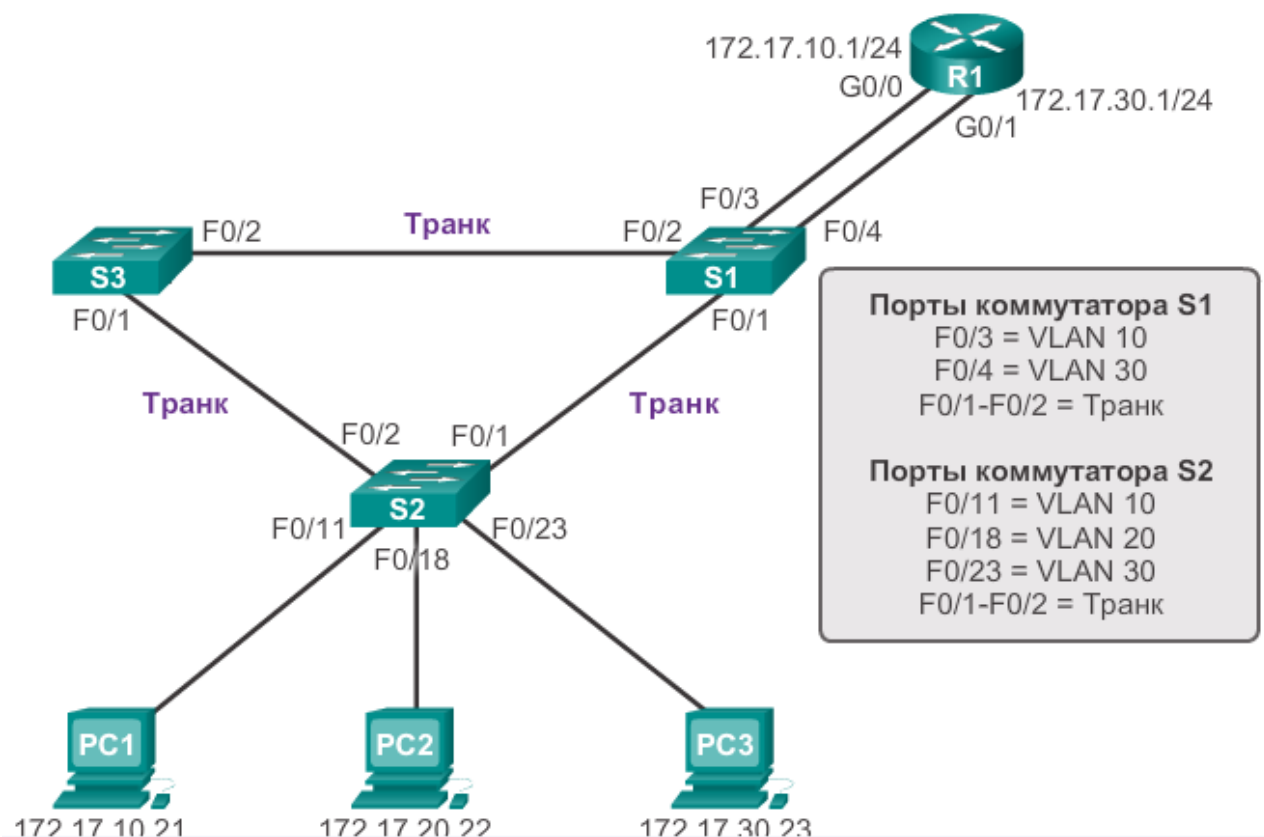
172.17.10.1/24
R1
G0/0
172.17.30.1/24
G0/1
F0/3
F0/2
Транк
F0/2
F0/4
S3
S1
F0/1
F0/1
Транк
Транк
F0/2
F0/1
S2
F0/11
F0/18
F0/23
PC1
PC2
PC3
172.17.10.21
172.17.20.22
172.17.30.23

Порты коммутатора S1
F0/3 = VLAN 10
F0/4 = VLAN 30
F0/1-F0/2 = Транк

Порты коммутатора S2
F0/11 = VLAN 10
F0/18 = VLAN 20
F0/23 = VLAN 30
F0/1-F0/2 = Транк